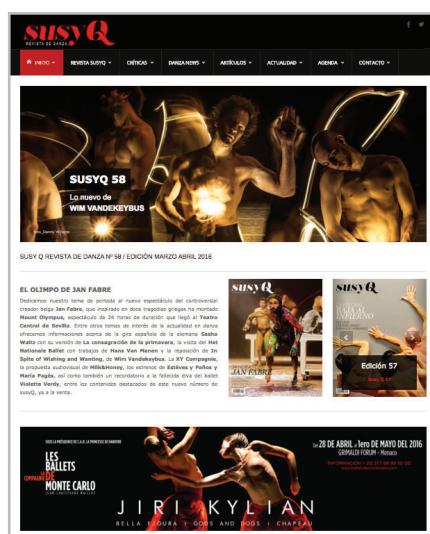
susy Q
REVISTA DE DANZA

INICIO | REVISTA SUSYQ | CRÍTICAS | DANZA NEWS | ARTÍCULOS | ACTUALIDAD | AGENDA | CONTACTO

SUSYQ 58
Lo nuevo de
WIM VANDEKEYBUS

SUSY Q REVISTA DE DANZA Nº 58 / EDICIÓN MARZO ABRIL 2016

EL OLIMPO DE JAN FABRE

Dedicamos nuestra tema de portada al nuevo espectáculo del controversial creador belga Jan Fabre, que inspirado en doce tragedias griegas ha montado Mount Olympus, espectáculo de 24 horas de duración que llegó al Teatro Central de Sevilla. Entre otros temas de interés de la actualidad en danza ofrecemos informaciones acerca de la gira española de la eleman Sasha Waltz con su versión de La consagración de la primavera, la visita del Het Nationale Ballet con trabajos de Hans Van Manen y la reposición de In Spite of Wishing and Wanting, de Wim Vandekeybus. La XY Compagnie, la propuesta audiovisual de Milk&Honey, los estrenos de Estévez y Paños y María Pagés, así como también un recordatorio a la fallecida diva del ballet Violette Verdy, entre los contenidos destacados de este nuevo número de susyQ, ya a la venta.

susy Q
JAN FABRE

susy Q
Edición 57

LES BALLETS DE MONTE CARLO
du 28 DE ABRIL au 1ero DE MAYO DEL 2016
GRIMALDI FORUM - Monaco
JIRI KYLIAN
BELLA FIGURA | GODS AND DOGS | CHAPEAU